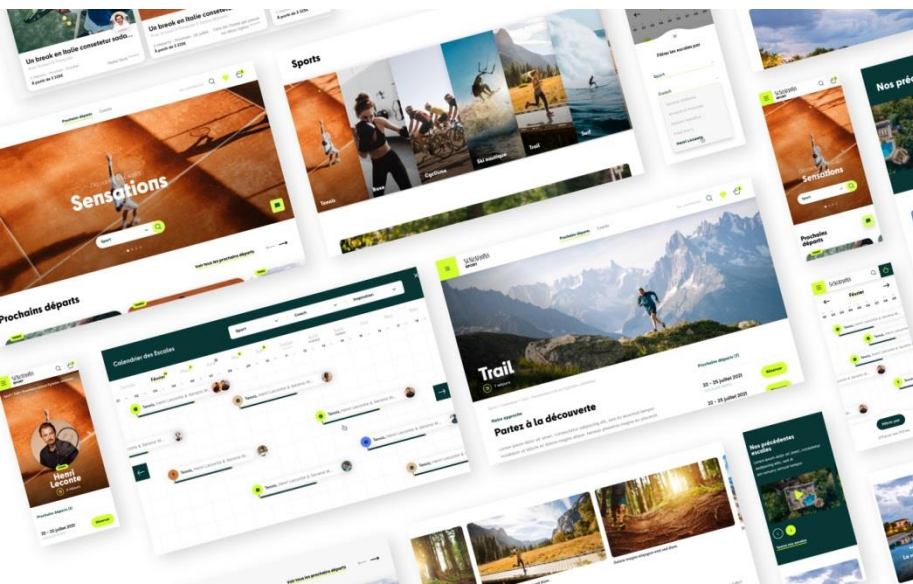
Un break en Italie consetetur sadip...

Un break en Italie consetetur...

Sports

Tennis

Boxe

Cyclisme

Ski nautique

Trail

Surf

Filtrer les escales par

Sport

Prochains départs

Sensations

Sport

Voir tous les prochains départs

Prochains départs

Calendrier des Escales

Sport

Coach

Inspiration

Février

Tennis, Henri Leconte & Serena W...

Henri Leconte

Prochains départs (3)

20 – 25 juillet 2021

Réserver

Trail

Prochains départs (3)

20 – 25 juillet 2021

22 – 25 juillet 2021

Réserver

Notre approche

Partez à la découverte

Sensations

Prochains départs

Février

Nos précédentes escales

Nos pré